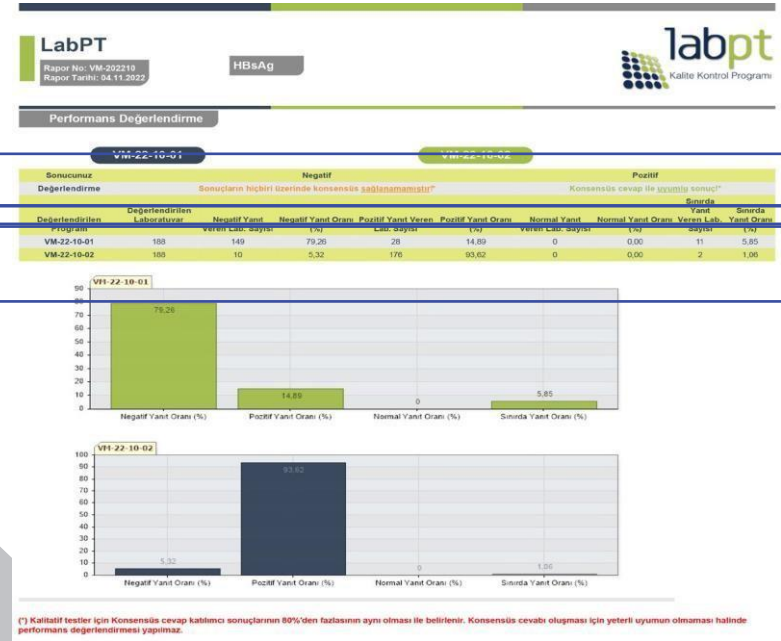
LabPT
Rapor No: VM-202210
Rapor Tarihi: 04.11.2022

HBsAg

labpt
Kalite Kontrol Programı

Performans Değerlendirme

VM-22-10-01

VM-22-10-02

| Sonucunuz | Negatif | Pozitif |
|---|---|---|
| Değerlendirme | Sonuçların hiçbiri üzerinde konsensüs sağlanamamıştır* | Konsensüs cevap ile uyumlu sonuç* |

| Değerlendirilen Program | Değerlendirilen Laboratuvar | Negatif Yanıt Veren Lab. Sayısı | Negatif Yanıt Oranı (%) | Pozitif Yanıt Veren Lab. Sayısı | Pozitif Yanıt Oranı (%) | Normal Yanıt Veren Lab. Sayısı | Normal Yanıt Oranı (%) | Sınırda Yanıt Veren Lab. Sayısı | Sınırda Yanıt Oranı (%) |
|---|---|---|---|---|---|---|---|---|---|
| VM-22-10-01 | 188 | 149 | 79,26 | 28 | 14,89 | 0 | 0,00 | 11 | 5,85 |
| VM-22-10-02 | 188 | 10 | 5,32 | 176 | 93,62 | 0 | 0,00 | 2 | 1,06 |

VM-22-10-01
90 80 70 60 50 40 30 20 10 0
79,26
14,89
0
5,85
Negatif Yanıt Oranı (%) Pozitif Yanıt Oranı (%) Normal Yanıt Oranı (%) Sınırda Yanıt Oranı (%)

VM-22-10-02
100 90 80 70 60 50 40 30 20 10 0
5,32
93,62
0
1,06
Negatif Yanıt Oranı (%) Pozitif Yanıt Oranı (%) Normal Yanıt Oranı (%) Sınırda Yanıt Oranı (%)

(*) Kalitatif testler için Konsensüs cevap katılımcı sonuçlarının 80%'den fazlasının aynı olması ile belirlenir. Konsensüs cevabı oluşması için yeterli uyumun olmaması halinde performans değerlendirmesi yapılmaz.